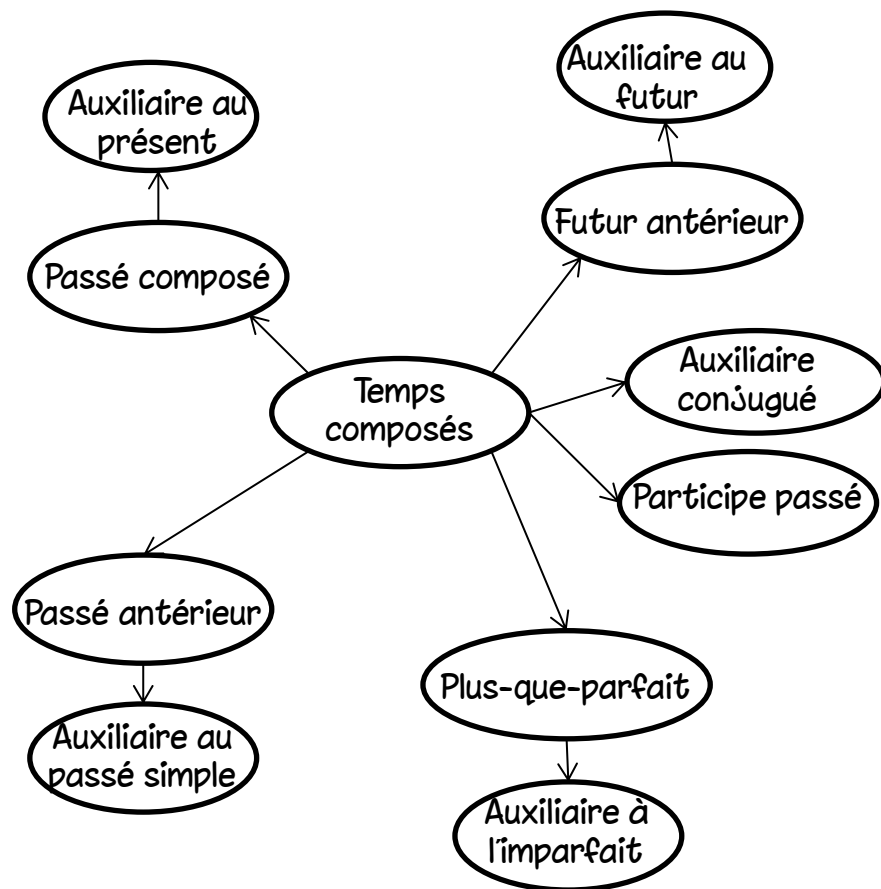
Auxiliaire au futur

Auxiliaire au présent

Futur antérieur

Passé composé

Temps composés

Auxiliaire conjugué

Participe passé

Passé antérieur

Plus-que-parfait

Auxiliaire au passé simple

Auxiliaire à l'imparfait